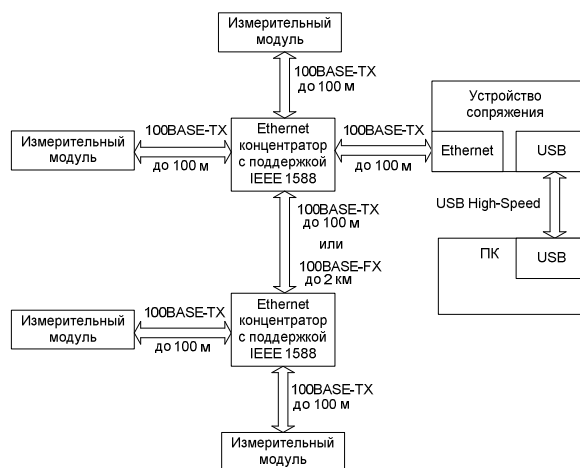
Измерительный модуль

100BASE-TX
до 100 м

Измерительный модуль

100BASE-TX
до 100 м

Ethernet концентратор с поддержкой IEEE 1588

100BASE-TX
до 100 м

Устройство сопряжения

Ethernet

USB

USB High-Speed

ПК

USB

100BASE-TX
до 100 м
или
100BASE-FX
до 2 км

Измерительный модуль

100BASE-TX
до 100 м

Ethernet концентратор с поддержкой IEEE 1588

100BASE-TX
до 100 м

Измерительный модуль